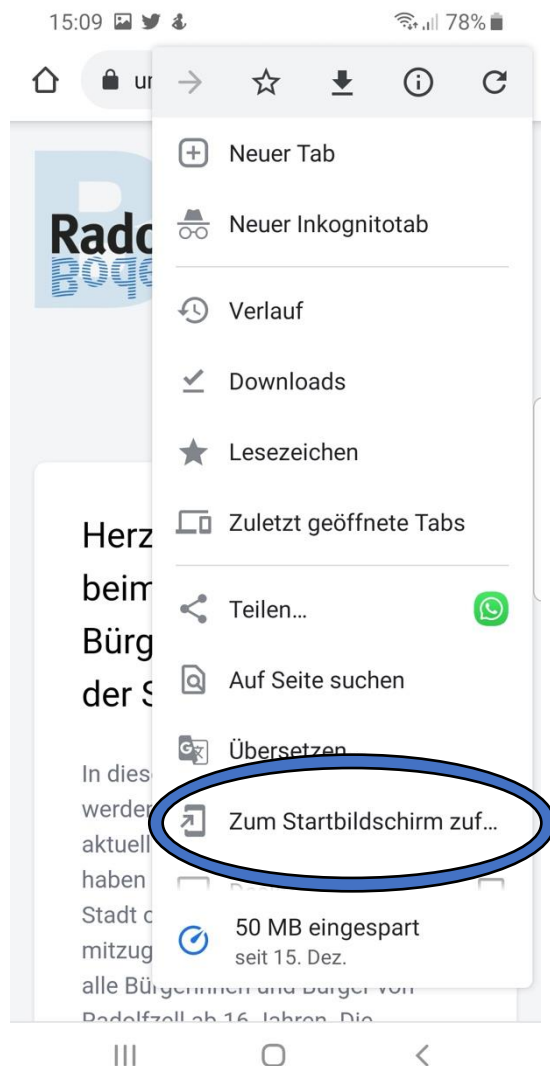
15:09 78%

ur

Rado
Bode

Herz
beim
Bürg
der S

In dies
werder
aktuell
haben
Stadt c
mitzug
alle Bürgerinnen und Bürger von
Radolfzell ab 16 Jahren. Die

Neuer Tab

Neuer Inkognitotab

Verlauf

Downloads

Lesezeichen

Zuletzt geöffnete Tabs

Teilen...

Auf Seite suchen

Übersetzen...

Zum Startbildschirm zuf...

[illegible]

50 MB eingespart
seit 15. Dez.